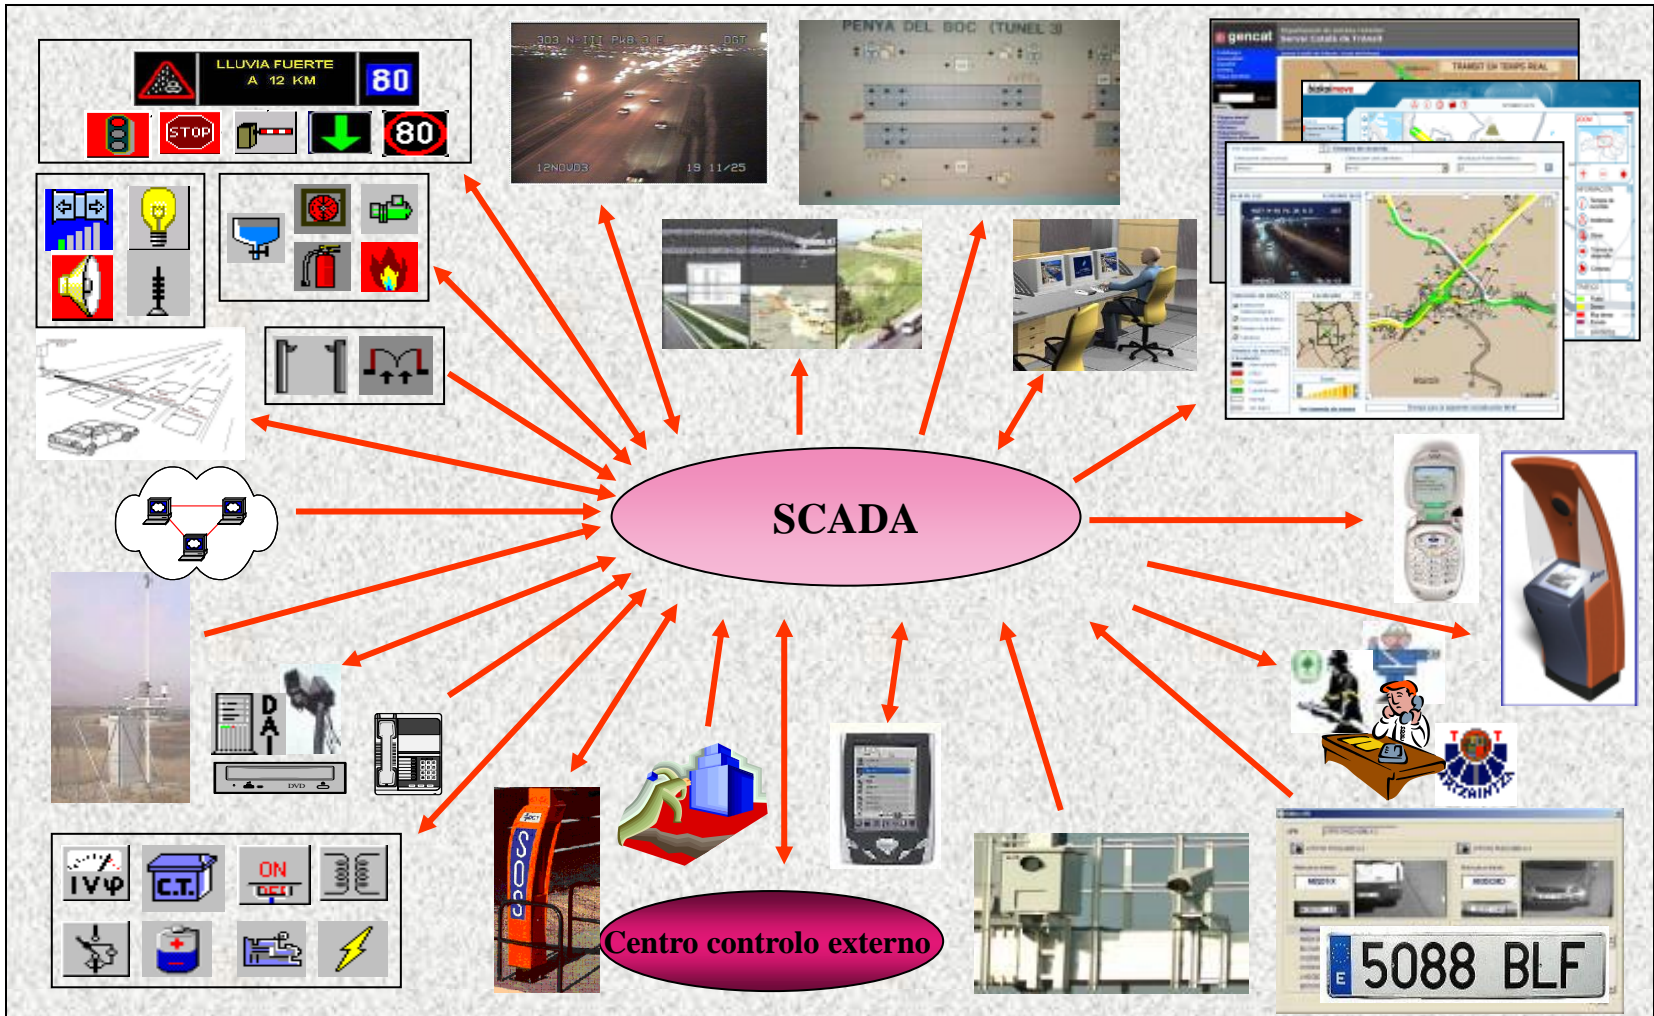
LLUVIA FUERTE A 12 KM
80
STOP
80
303 N-III PKB.3 E
12NOV03
18 11/25
PENYA DEL BOC (TUNEL 3)
gencat
TRANSIT EN TEMPS REAL
SCADA
IVφ
C.T.
ON
OFF
DAI
DVD
SOS
Centro controlo externo
ERTZAINTZA
5088 BLF
E